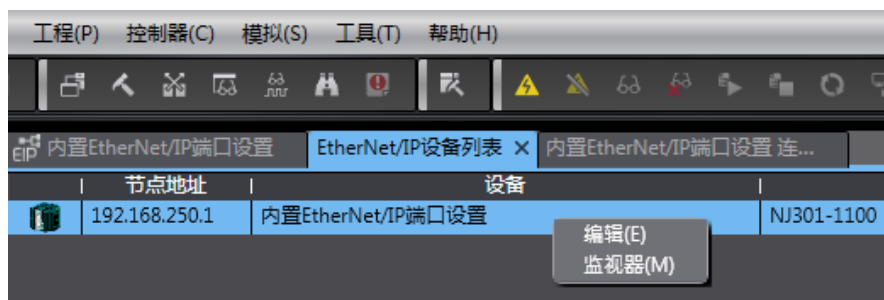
工程(P) 控制器(C) 模拟(S) 工具(T) 帮助(H)

内置EtherNet/IP端口设置 EtherNet/IP设备列表 × 内置EtherNet/IP端口设置 连...

| | 节点地址 | 设备 | |
|---|---|---|---|
| | 192.168.250.1 | 内置EtherNet/IP端口设置 | NJ301-1100 |

编辑(E)
监视器(M)